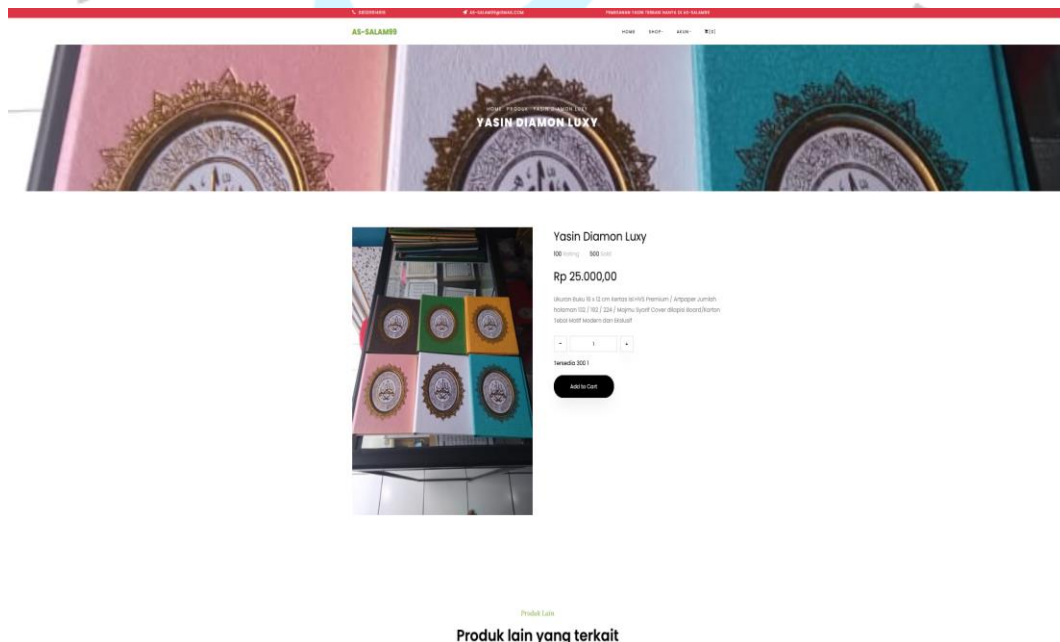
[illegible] AS-SALAM@GMAIL.COM PEMESANAN YASIN TERBAIK HANYA DI AS-SALAM99

AS-SALAM99

HOME SHOP AKUN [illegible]

HOME PRODUK YASIN DIAMON LUXY

YASIN DIAMON LUXY

Yasin Diamon Luxy

100 Rating 500 Sold

Rp 25.000,00

Ukuran Buku 15 x 12 cm Kertas HVS Premium / Artpaper Jumlah halaman 132 / 192 / 224 / Majmu Syarif Cover dilapis Board/Karton Tebal Motif Modern dan Eksklusif

- 1 +

Tersedia 300 1

Add to Cart

Produk Lain

Produk lain yang terkait